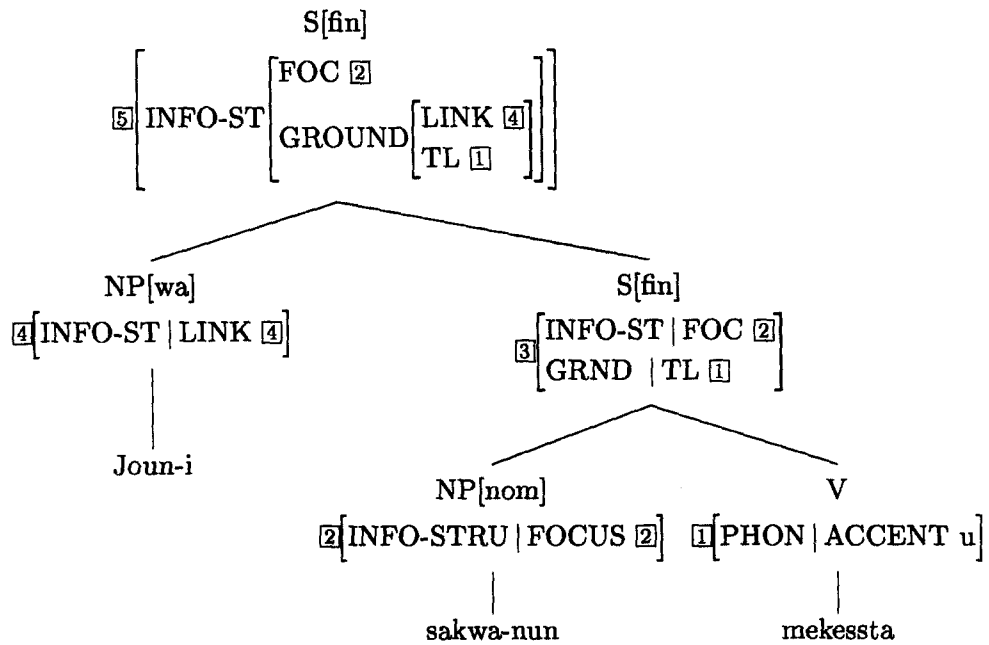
S[fin]

5 [INFO-ST [FOC 2
GROUND [LINK 4
TL 1]]]

NP[wa]
4 [INFO-ST | LINK 4]

Joun-i

S[fin]
3 [INFO-ST | FOC 2
GRND | TL 1]

NP[nom]
2 [INFO-STRU | FOCUS 2]

sakwa-nun

V
1 [PHON | ACCENT u]

mekessta